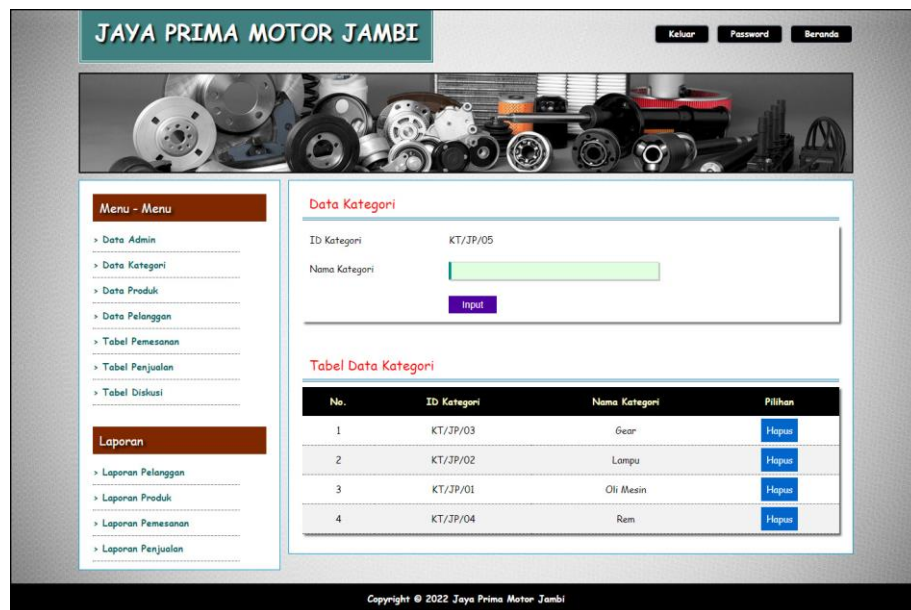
JAYA PRIMA MOTOR JAMBI

Keluar Password Beranda

Menu - Menu

> Data Admin
> Data Kategori
> Data Produk
> Data Pelanggan
> Tabel Pemesanan
> Tabel Penjualan
> Tabel Diskusi

Laporan

> Laporan Pelanggan
> Laporan Produk
> Laporan Pemesanan
> Laporan Penjualan

Data Kategori

ID Kategori KT/JP/05

Nama Kategori

Input

Tabel Data Kategori

| No. | ID Kategori | Nama Kategori | Pilihan |
|---|---|---|---|
| 1 | KT/JP/03 | Gear | Hapus |
| 2 | KT/JP/02 | Lampu | Hapus |
| 3 | KT/JP/01 | Oli Mesin | Hapus |
| 4 | KT/JP/04 | Rem | Hapus |

Copyright © 2022 Jaya Prima Motor Jambi